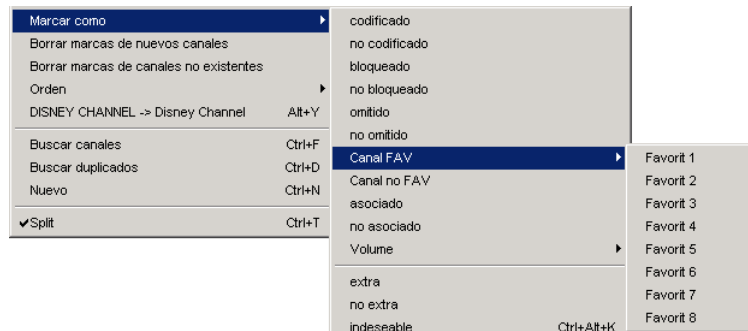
Marcar como
Borrar marcas de nuevos canales
Borrar marcas de canales no existentes
Orden
DISNEY CHANNEL -> Disney Channel Alt+Y

Buscar canales Ctrl+F
Buscar duplicados Ctrl+D
Nuevo Ctrl+N

✔Split Ctrl+T

codificado
no codificado
bloqueado
no bloqueado
omitido
no omitido
Canal FAV
Canal no FAV
asociado
no asociado
Volume

extra
no extra
indeseable Ctrl+Alt+K

Favorit 1
Favorit 2
Favorit 3
Favorit 4
Favorit 5
Favorit 6
Favorit 7
Favorit 8